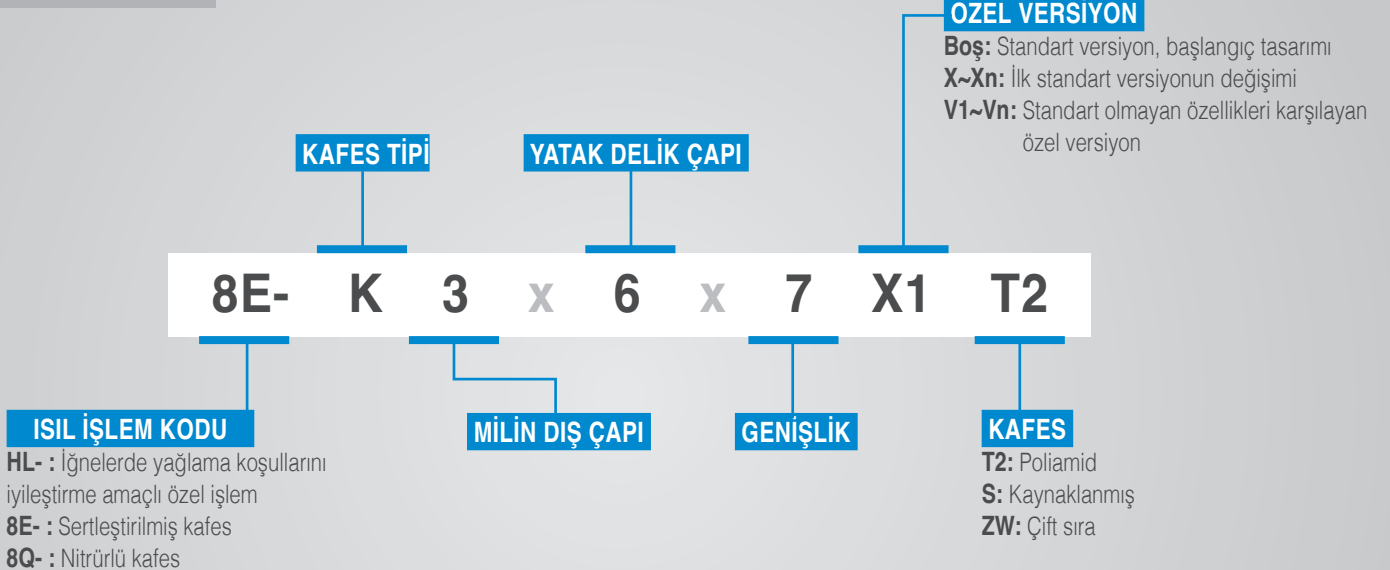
ÖZEL VERSİYON
Boş: Standart versiyon, başlangıç tasarımı
X~Xn: İlk standart versiyonun değişimi
V1~Vn: Standart olmayan özellikleri karşılayan özel versiyon

KAFES TİPİ

YATAK DELİK ÇAPI

8E- K 3 x 6 x 7 X1 T2

ISIL İŞLEM KODU
HL- : İğnelerde yağlama koşullarını iyileştirme amaçlı özel işlem
8E- : Sertleştirilmiş kafes
8Q- : Nitrürlü kafes

MİLİN DIŞ ÇAPI

GENİŞLİK

KAFES
T2: Poliamid
S: Kaynaklanmış
ZW: Çift sıra